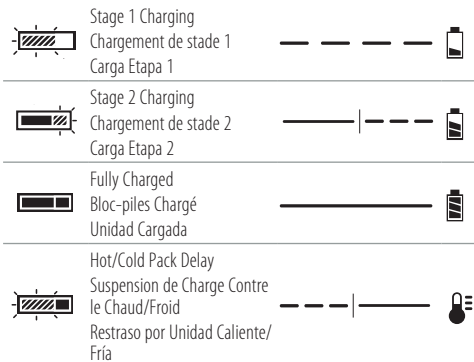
Stage 1 Charging
Chargement de stade 1
Carga Etapa 1

Stage 2 Charging
Chargement de stade 2
Carga Etapa 2

Fully Charged
Bloc-piles Chargé
Unidad Cargada

Hot/Cold Pack Delay
Suspension de Charge Contre le Chaud/Froid
Restraso por Unidad Caliente/Fría